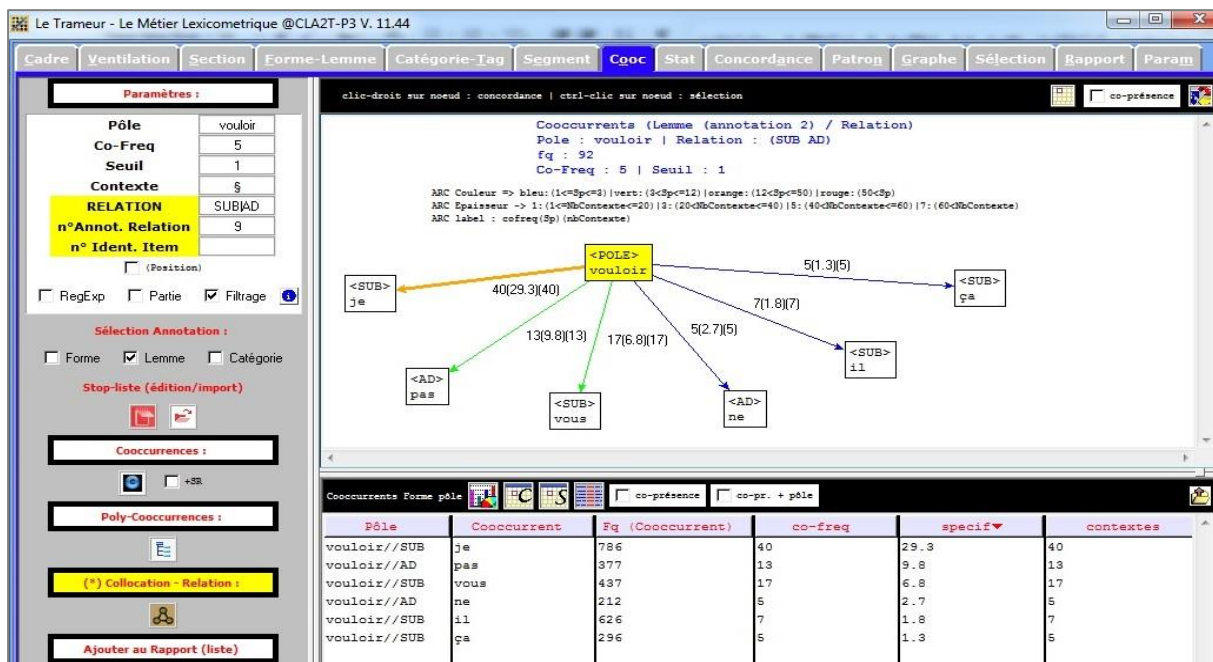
Le Trameur - Le Métier Lexicometrique @CLA2T-P3 V. 11.44

Cadre | Ventilation | Section | Forme-Lemme | Catégorie-Tag | Segment | Cooc | Stat | Concordance | Patron | Graphe | Sélection | Rapport | Param

Paramètres :

| Pôle | vouloir |
|---|---|
| Co-Freq | 5 |
| Seuil | 1 |
| Contexte | § |
| RELATION | SUB\|AD |
| n°Annot. Relation | 9 |
| n° Ident. Item | |

(Position)

RegExp Partie Filtrage

Sélection Annotation :

Forme Lemme Catégorie

Stop-liste (édition/import)

Cooccurrences :

+SR

Poly-Cooccurrences :

(*) Collocation - Relation :

Ajouter au Rapport (liste)

clic-droit sur noeud : concordance | ctrl-clic sur noeud : sélection

co-présence

Cooccurrents (Lemme (annotation 2) / Relation)
Pole : vouloir | Relation : (SUB AD)
fq : 92
Co-Freq : 5 | Seuil : 1

ARC Couleur => bleu:(1<=Sp<=3)|vert:(3<Sp<=12)|orange:(12<Sp<=50)|rouge:(50<Sp)
ARC Epaisseur -> 1:(1<=NbContexte<=20)|3:(20<NbContexte<=40)|5:(40<NbContexte<=60)|7:(60<NbContexte)
ARC label : cofreq(Sp)(nbContexte)

<POLE>
vouloir

<SUB>
je

40(29.3)(40)

5(1.3)(5)

<SUB>
ça

7(1.8)(7)

13(9.8)(13)

17(6.8)(17)

5(2.7)(5)

<SUB>
il

<AD>
pas

<SUB>
vous

<AD>
ne

Cooccurrents Forme pôle

co-présence co-pr. + pôle

| Pôle | Cooccurrent | Fq (Cooccurrent) | co-freq | specif | contextes |
|---|---|---|---|---|---|
| vouloir//SUB | je | 786 | 40 | 29.3 | 40 |
| vouloir//AD | pas | 377 | 13 | 9.8 | 13 |
| vouloir//SUB | vous | 437 | 17 | 6.8 | 17 |
| vouloir//AD | ne | 212 | 5 | 2.7 | 5 |
| vouloir//SUB | il | 626 | 7 | 1.8 | 7 |
| vouloir//SUB | ça | 296 | 5 | 1.3 | 5 |